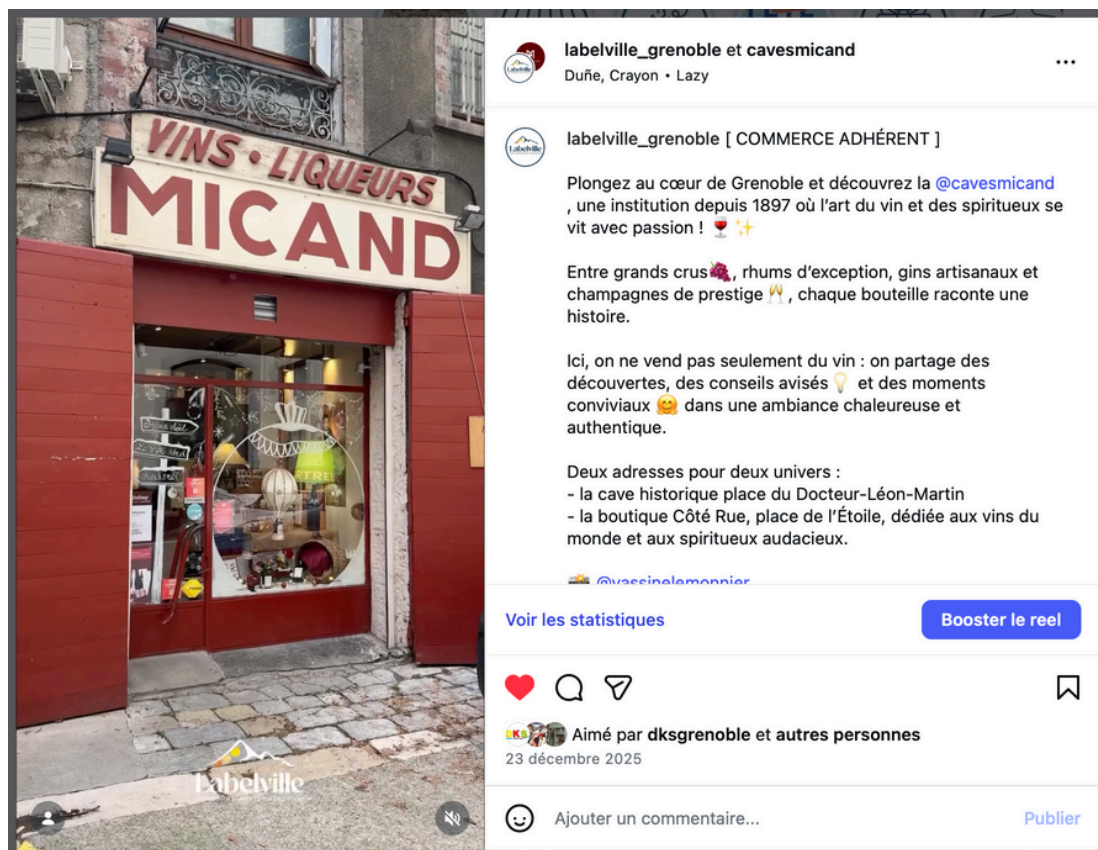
VINS · LIQUEURS
MICAND

Labelville

labelville_grenoble et cavesmicand
Duñe, Crayon • Lazy

labelville_grenoble [ COMMERCE ADHÉRENT ]

Plongez au cœur de Grenoble et découvrez la @cavesmicand , une institution depuis 1897 où l'art du vin et des spiritueux se vit avec passion ! 🍷✨

Entre grands crus🍇, rhums d'exception, gins artisanaux et champagnes de prestige 🥂, chaque bouteille raconte une histoire.

Ici, on ne vend pas seulement du vin : on partage des découvertes, des conseils avisés💡 et des moments conviviaux 🤗 dans une ambiance chaleureuse et authentique.

Deux adresses pour deux univers :
- la cave historique place du Docteur-Léon-Martin
- la boutique Côté Rue, place de l'Étoile, dédiée aux vins du monde et aux spiritueux audacieux.

📸 @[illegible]

Voir les statistiques

Booster le reel

Aimé par dksgrenoble et autres personnes
23 décembre 2025

Ajouter un commentaire...

Publier